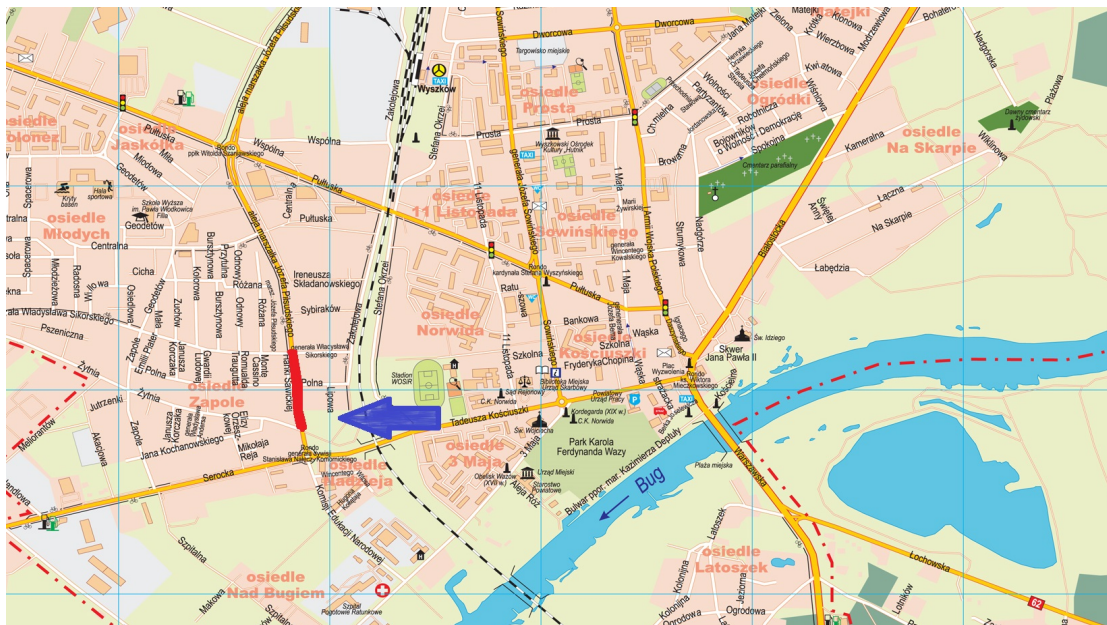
Dworcowa
Dworcowa
Targowisko miejskie
Wyszków
TAXI
osiedle Prosta
osiedle Ogródki
Matejki
Klonowa
Wierzbowa
Kwi atowa
Bohaterów
Nadgórze
Płatowa
Dawny cmentarz żydowski
Prosta
Prosta
Wyszkowski Ośrodek Kultury „Hutnik"
Cmentarz parafialny
osiedle Na Skarpie
Kamienna
Wiklinowa
osiedle Jaskółka
Pułtuska
Wspólna
Wspólna
Rondo ppłk Witolda
osiedle Młodych
Geodetów
Kryty basen
Hala sportowa
Szkoła Wyższa im. Pawła Włodkowica Filia
Geodetów
Centralna
Centralna
Pułtuska
Pułtuska
osiedle 11 Listopada
11 Listopada
osiedle Sowińskiego
generała Józefa Sowińskiego
1 Maja
1 Armii Wojska Polskiego
Strumykowa
Łączna
Na Skarpie
Łabędzia
Świętej Anny
Białostocka
Cicha
Różana
Różana
Ireneusza Składanowskiego
Sybiraków
Rondo kardynała Stefana Wyszyńskiego
Pułtuska
Ratu szowa
Bankowa
Wąska
Szkolna
osiedle Norwida
osiedle Kościuszki
Skwer Jana Pawła II
Św. Idziego
Plac Wyzwolenia
Rondo ks. Wiktora Mieczkowskiego
Kościelna
aleja Władysława Sikorskiego
Pszeniczna
Żytnia
Jutrzenki
Polna
Polna
Stadion WOSiR
Lipowa
11 Listopada
Szkolna
Fryderyka Chopina
Biblioteka Miejska
Urząd Skarbowy
Sąd Rejonowy
C.K. Norwida
Powiatowy Urząd Pracy
Kordegarda (XIX w.)
C.K. Norwida
osiedle Zapole
Zapole
Tadeusza Kościuszki
Tadeusza Kościuszki
Św. Wojciecha
osiedle 3 Maja
3 Maja
Park Karola Ferdynanda Wazy
Urząd Miejski
Starostwo Powiatowe
Obelisk Wazów (XVII w.)
Plaża miejska
Warszawska
Bug
Bulwar ppor. mar. Kazimierza Deptuły
Jana Kochanowskiego
Rondo generała Stanisława Nałęcz Komornickiego
osiedle Nadzieja
Serocka
Komisji Edukacji Narodowej
Szpital Pogotowie Ratunkowe
osiedle Nad Bugiem
Szpitalna
Makowa
osiedle Latoszek
Latoszek
Lochowska
Kolonijna
Ogrodowa
Lotników
62